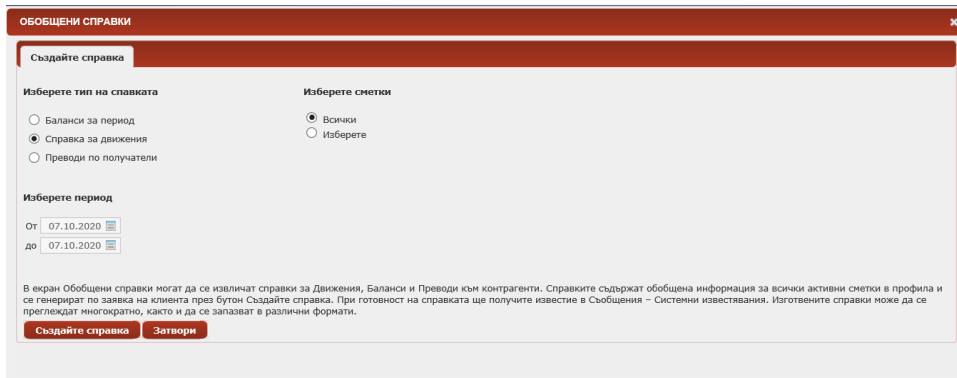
ОБОБЩЕНИ СПРАВКИ

×

Създайте справка

Изберете тип на спавката

Баланси за период

Справка за движения

Преводи по получатели

Изберете сметки

Всички

Изберете

Изберете период

От 07.10.2020

до 07.10.2020

В екран Обобщени справки могат да се извличат справки за Движения, Баланси и Преводи към контрагенти. Справките съдържат обобщена информация за всички активни сметки в профила и се генерират по заявка на клиента през бутон Създайте справка. При готовност на справката ще получите известие в Съобщения – Системни известявания. Изготвените справки може да се преглеждат многократно, както и да се запазват в различни формати.

Създайте справка

Затвори